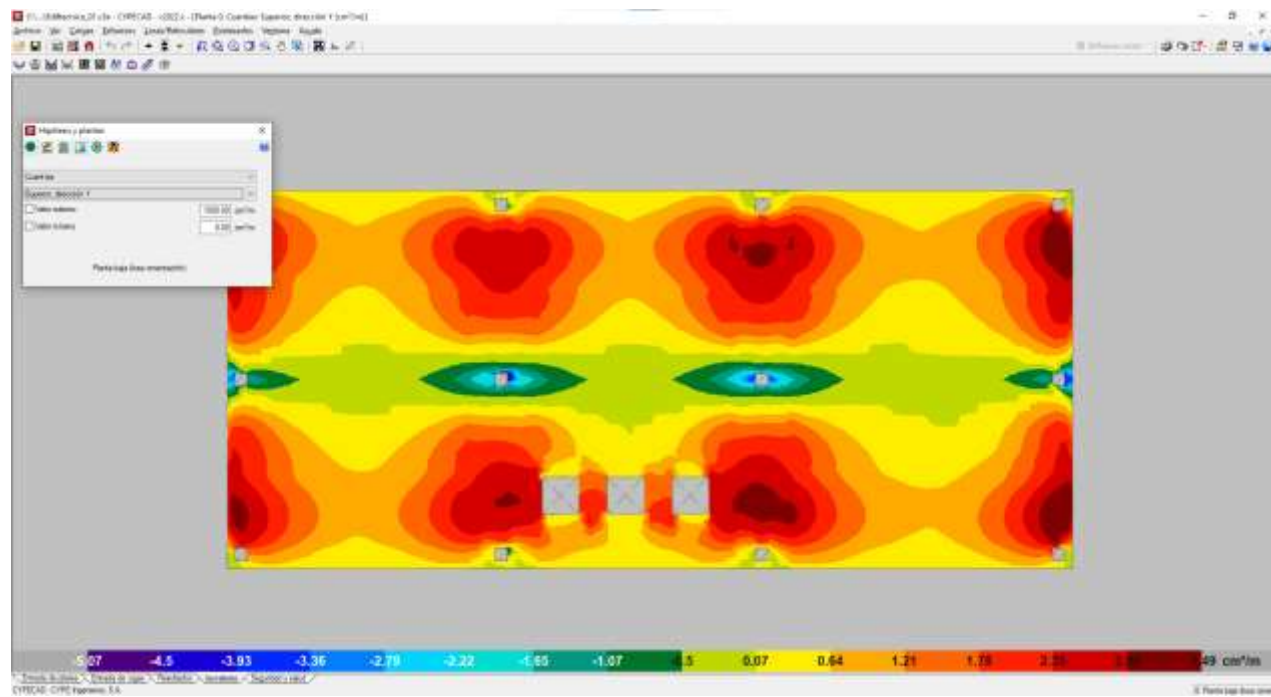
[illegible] - CYPECAD - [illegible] - [Planta 0: Cuantías: Superior, dirección Y (cm²/m)]

Archivo Ver Cargas Esfuerzos Losas/Reticulares Envolventes Ventana Ayuda

Isolíneas y plantas

Cuantías

Superior, dirección Y

Valor máximo 1000.00 cm²/m

Valor mínimo 0.00 cm²/m

Planta baja (losa reservada)

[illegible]07 -4.5 -3.93 -3.36 -2.79 -2.22 -1.65 -1.07 -0.5 0.07 0.64 1.21 1.78 2.35 2.92 3.49 cm²/m

CYPECAD - CYPE Ingenieros, S.A.

Planta baja (losa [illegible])